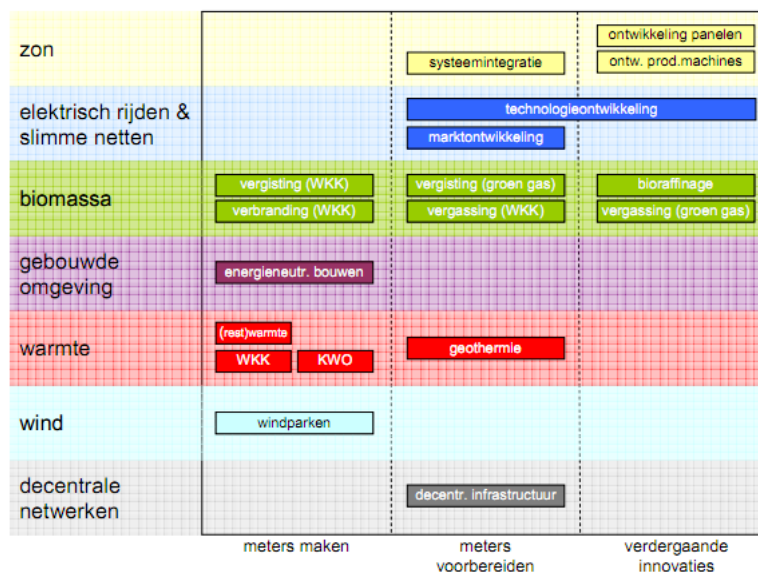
| | meters maken | meters voorbereiden | verdergaande innovaties |
|---|---|---|---|
| zon | | systeemintegratie | ontwikkeling panelen<br>ontw. prod.machines |
| elektrisch rijden & slimme netten | | technologieontwikkeling<br>marktontwikkeling | |
| biomassa | vergisting (WKK)<br>verbranding (WKK) | vergisting (groen gas)<br>vergassing (WKK) | bioraffinage<br>vergassing (groen gas) |
| gebouwde omgeving | energieneutr. bouwen | | |
| warmte | (rest)warmte<br>WKK<br>KWO | geothermie | |
| wind | windparken | | |
| decentrale netwerken | | decentr. infrastructuur | |